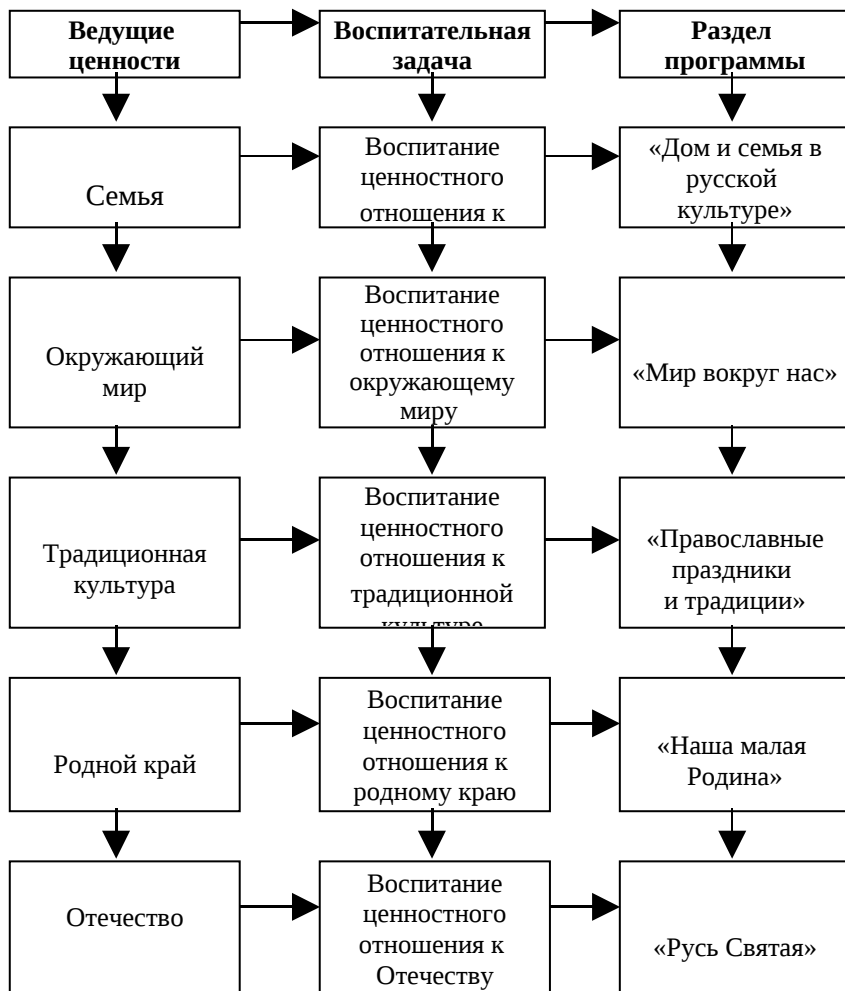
**Ведущие ценности**

**Воспитательная задача**

**Раздел программы**

Семья

Воспитание ценностного отношения к

«Дом и семья в русской культуре»

Окружающий мир

Воспитание ценностного отношения к окружающему миру

«Мир вокруг нас»

Традиционная культура

Воспитание ценностного отношения к традиционной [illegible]

«Православные праздники и традиции»

Родной край

Воспитание ценностного отношения к родному краю

«Наша малая Родина»

Отечество

Воспитание ценностного отношения к Отечеству

«Русь Святая»